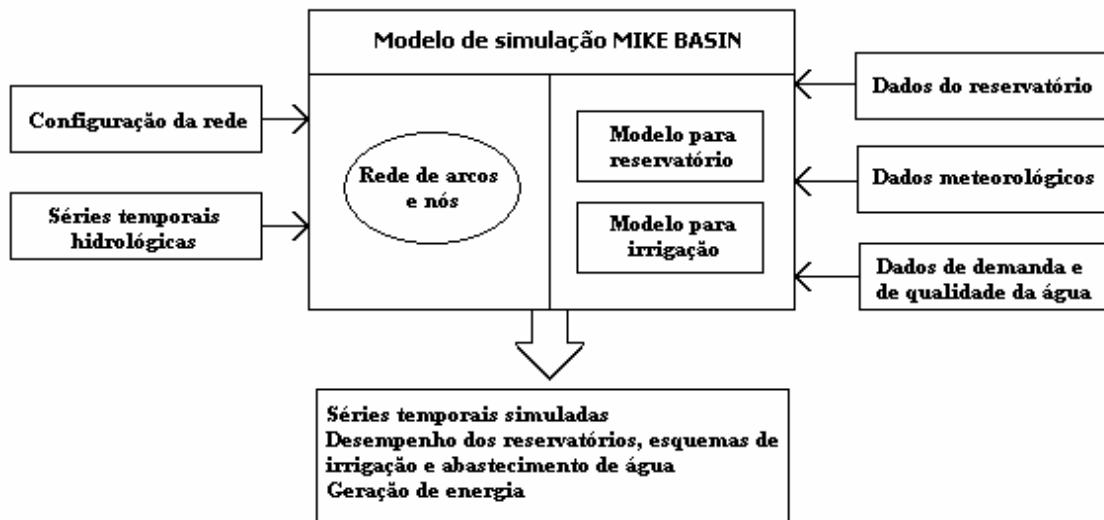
Modelo de simulação MIKE BASIN

Configuração da rede

Séries temporais hidrológicas

Rede de arcos e nós

Modelo para reservatório

Modelo para irrigação

Dados do reservatório

Dados meteorológicos

Dados de demanda e de qualidade da água

Séries temporais simuladas
Desempenho dos reservatórios, esquemas de irrigação e abastecimento de água
Geração de energia